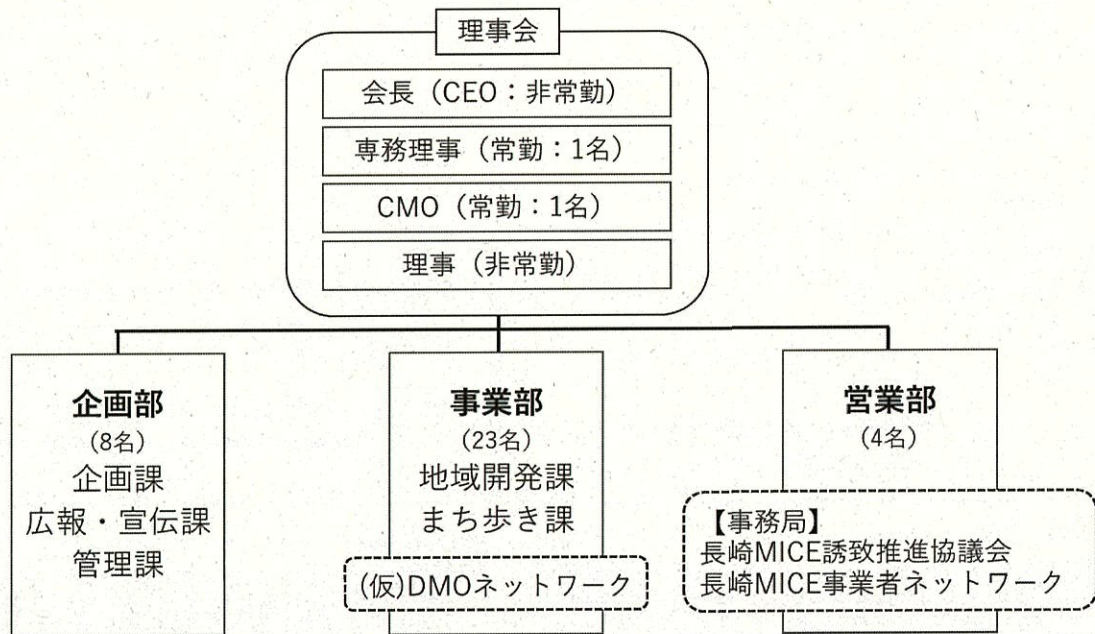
理事会

会長（CEO：非常勤）

専務理事（常勤：1名）

CMO（常勤：1名）

理事（非常勤）

企画部
(8名)
企画課
広報・宣伝課
管理課

事業部
(23名)
地域開発課
まち歩き課

(仮)DMOネットワーク

営業部
(4名)

【事務局】
長崎MICE誘致推進協議会
長崎MICE事業者ネットワーク